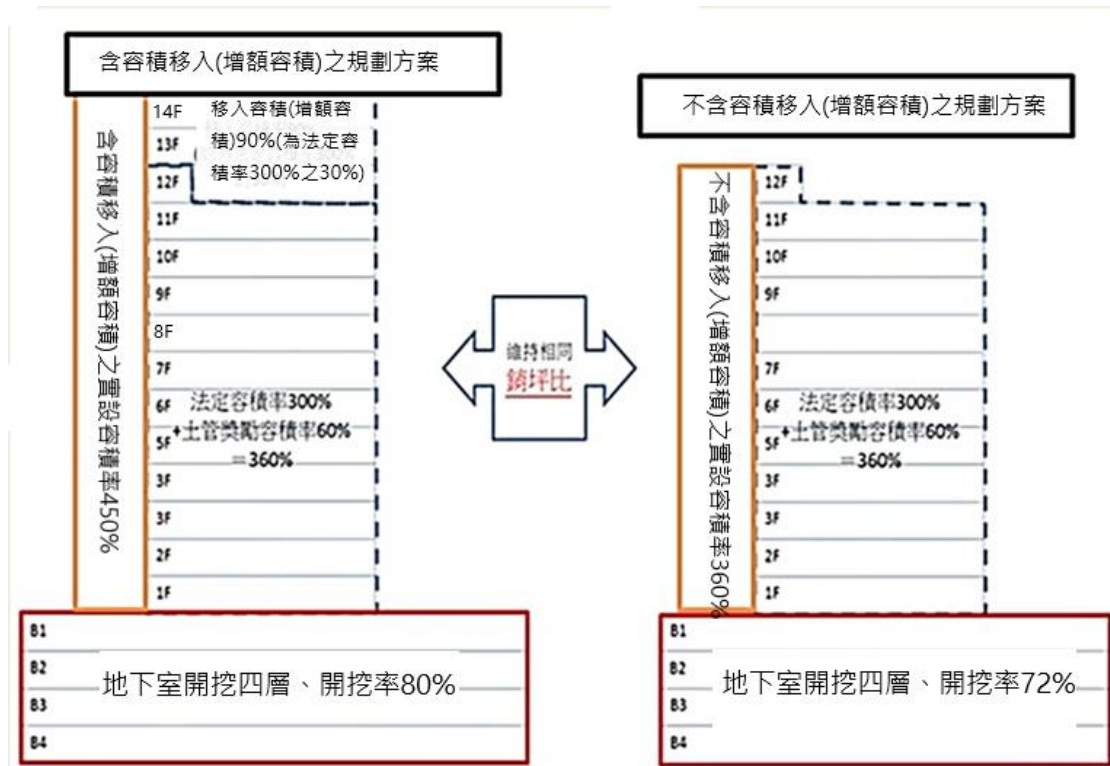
含容積移入(增額容積)之規劃方案

含容積移入(增額容積)之實設容積率450%

14F
13F
12F
11F
10F
9F
8F
7F
6F
5F
3F
3F
2F
1F

移入容積(增額容積)90%(為法定容積率300%之30%)

法定容積率300%
+土管獎勵容積率60%
=360%

B1
B2
B3
B4

地下室開挖四層、開挖率80%

維持相同
銷坪比

不含容積移入(增額容積)之規劃方案

不含容積移入(增額容積)之實設容積率360%

12F
11F
10F
9F
7F
6F
5F
3F
3F
2F
1F

法定容積率300%
+土管獎勵容積率60%
=360%

B1
B2
B3
B4

地下室開挖四層、開挖率72%